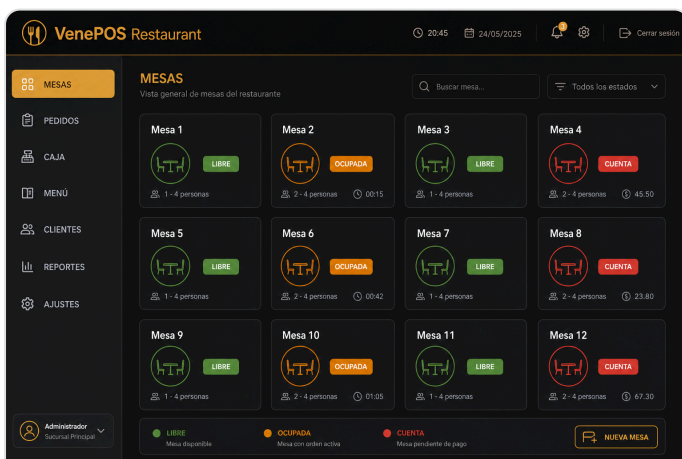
VenePOS Restaurant

20:45 24/05/2025 3 Cerrar sesión

MESAS
PEDIDOS
CAJA
MENÚ
CLIENTES
REPORTES
AJUSTES

Administrador
Sucursal Principal

MESAS
Vista general de mesas del restaurante

Buscar mesa...
Todos los estados

Mesa 1
LIBRE
1 - 4 personas

Mesa 2
OCUPADA
2 - 4 personas 00:15

Mesa 3
LIBRE
1 - 4 personas

Mesa 4
CUENTA
2 - 4 personas 45.50

Mesa 5
LIBRE
1 - 4 personas

Mesa 6
OCUPADA
2 - 4 personas 00:42

Mesa 7
LIBRE
1 - 4 personas

Mesa 8
CUENTA
2 - 4 personas 23.80

Mesa 9
LIBRE
1 - 4 personas

Mesa 10
OCUPADA
2 - 4 personas 01:05

Mesa 11
LIBRE
1 - 4 personas

Mesa 12
CUENTA
2 - 4 personas 67.30

LIBRE
Mesa disponible

OCUPADA
Mesa con orden activa

CUENTA
Mesa pendiente de pago

NUEVA MESA